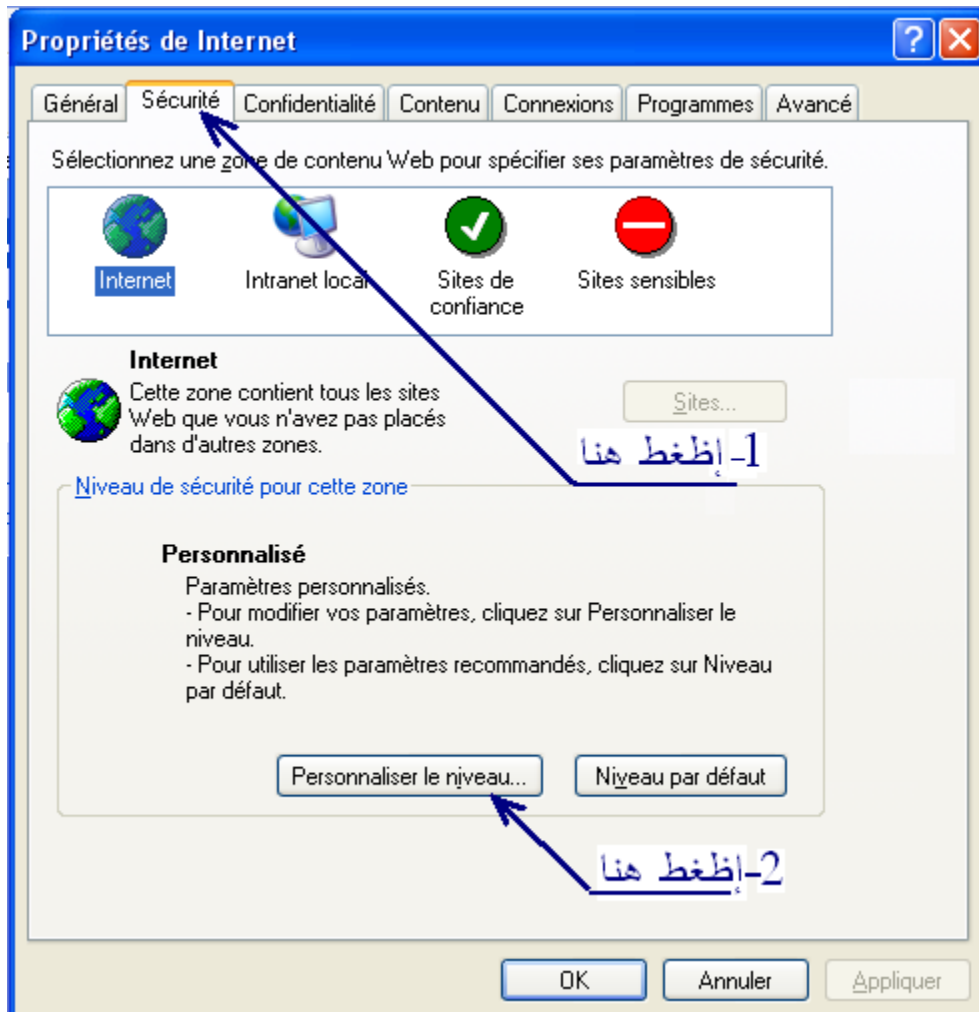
Propriétés de Internet

Général | Sécurité | Confidentialité | Contenu | Connexions | Programmes | Avancé

Sélectionnez une zone de contenu Web pour spécifier ses paramètres de sécurité.

Internet
Intranet local
Sites de confiance
Sites sensibles

Internet
Cette zone contient tous les sites Web que vous n'avez pas placés dans d'autres zones.

Sites...

1-إظغط هنا

Niveau de sécurité pour cette zone

Personnalisé
Paramètres personnalisés.
- Pour modifier vos paramètres, cliquez sur Personnaliser le niveau.
- Pour utiliser les paramètres recommandés, cliquez sur Niveau par défaut.

Personnaliser le niveau...
Niveau par défaut

2-إظغط هنا

OK
Annuler
Appliquer